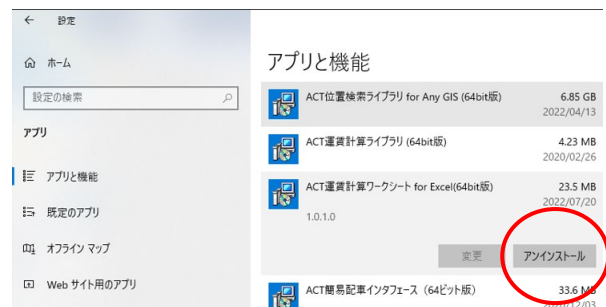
← 設定

ホーム

設定の検索

アプリ

アプリと機能

既定のアプリ

オフライン マップ

Web サイト用のアプリ

アプリと機能

ACT位置検索ライブラリ for Any GIS (64bit版) 6.85 GB 2022/04/13

ACT運賃計算ライブラリ (64bit版) 4.23 MB 2020/02/26

ACT運賃計算ワークシート for Excel(64bit版) 23.5 MB 2022/07/20

1.0.1.0

変更 アンインストール

ACT簡易記事インタフェース (64ビット版) 33.6 MB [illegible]